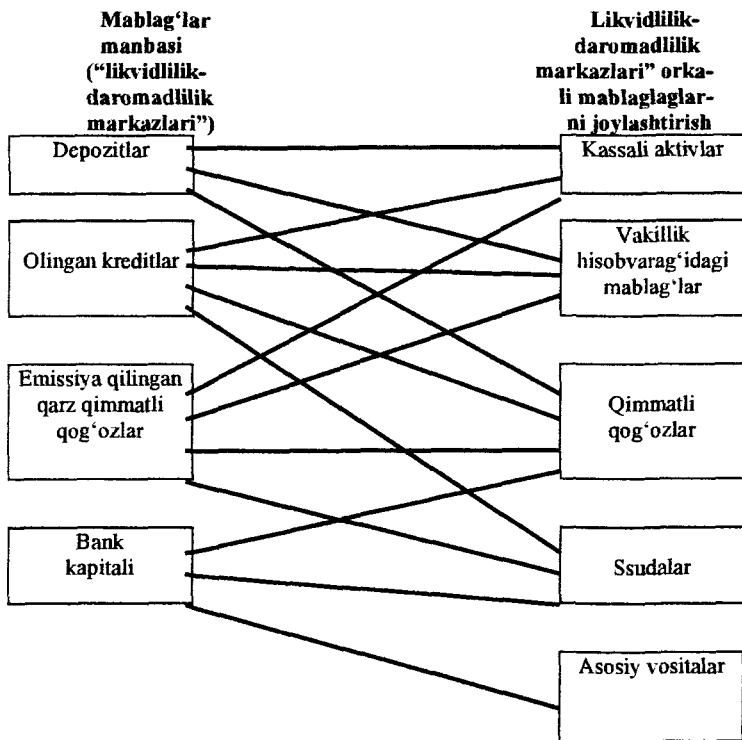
Mablag'lar manbasi ("likvidlilik-daromadlilik markazlari")

Likvidlilik-daromadlilik markazlari" orkali mablaglaglarni joylashtirish

Depozitlar

Olingan kreditlar

Emissiya qilingan qarz qimmatli qog'ozlar

Bank kapitali

Kassali aktivlar

Vakillik hisobvarag'idagi mablag'lar

Qimmatli qog'ozlar

Ssudalar

Asosiy vositalar